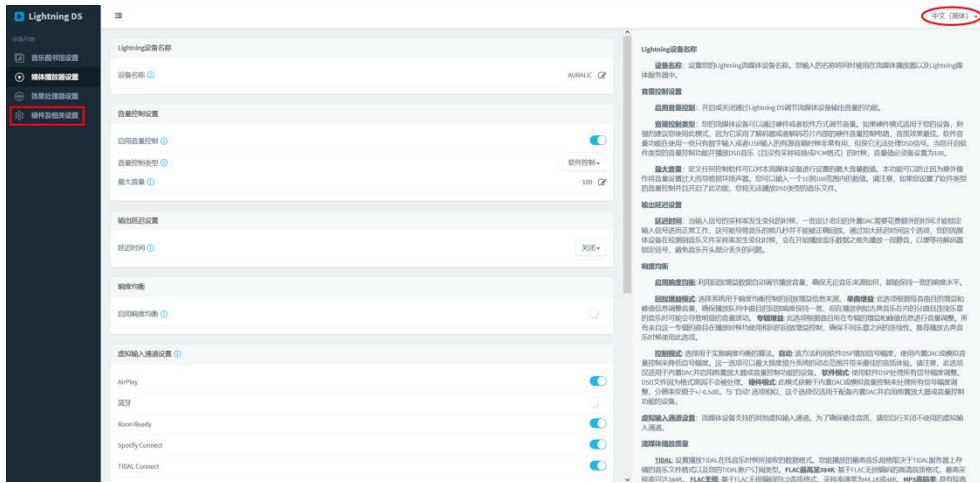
Lightning DS

设备功能

音乐图书馆设置

媒体播放器设置

效果处理器设置

硬件及相关设置

中文（简体）

Lightning设备名称

设备名称

AURALIC

音量控制设置

启用音量控制

音量控制类型

软件控制

最大音量

100

输出延迟设置

延迟时间

关闭

响度均衡

启用响度均衡

虚拟输入通道设置

AirPlay

蓝牙

Roon Ready

Spotify Connect

TIDAL Connect

Lightning设备名称

设备名称：设置您的Lightning流媒体设备名称。您输入的名称将同时被用在流媒体播放器以及Lightning媒体服务器中。

音量控制设置

启用音量控制：开启或关闭利用Lightning DS调节流媒体设备输出音量的功能。

音量控制类型：您的流媒体设备可以通过硬件或者软件方式调节音量。如果硬件模式适用于您的设备，则强烈建议您使用此模式，因为它采用了解码器或者解码芯片内部的硬件音量控制电路，音质效果最佳。软件音量功能在使用一些只有数字输入或者USB输入的有源音箱时将非常有用，但是它无法处理DSD信号。当您开启软件类型的音量控制功能并播放DSD音乐（而非有采样转换成PCM格式）的时候，音量调节将被设置为100。

最大音量：定义在应用控制软件可以对本流媒体设备进行设置的最大音量数值。本功能可以防止因为音外操作将音量设置过大而导致损坏音响器。您可以输入一个10到100范围内的数值。请注意，如果您设置了软件类型的音量控制并且开启了此功能，您将无法播放DSD类型的音乐文件。

输出延迟设置

延迟时间：当输入信号的采样率发生变化的时候，一些设计老旧的外置DAC需要花费额外的时间才能锁定输入信号进而正常工作，这可能导致音乐的前几秒钟不能被正确播放。通过加大延迟时间这个选项，您的流媒体设备在检测到音乐文件采样率发生变化时，会在开始播放音乐数据之前先播放一段静音，以便等待解码器锁定信号，避免音乐开头部分丢失的问题。

响度均衡

启用响度均衡：利用回放增益数据自动调节播放音量，确保无论音乐来源如何，都能保持一致的响度水平。

回放增益模式：选择系统用于响度均衡控制的回放增益信息来源。单曲增益 此选项根据每首曲目的增益和峰值信息调整音量，确保播放队列中曲目的回放响度保持一致，但在播放例如古典音乐在内的分曲目连续乐章的音乐时可能会导致明显的音量跳动。专辑增益 此选项根据曲目所在专辑的增益和峰值信息进行音量调整。所有来自这一专辑的曲目在播放时将均使用相同的回放增益数据，确保不同乐章之间的连续性，推荐播放古典音乐时候使用此选项。

控制模式：选择用于实施响度均衡的算法。自动 该方法利用软件DSP增加信号幅度，使用内置DAC或横向音量控制来降低信号幅度。这一选项可以最大限度提升系统的动态范围并带来最佳的音质体验。请注意，此选项仅适用于内置DAC并启用前置放大器或音量控制功能的设备。软件模式 使用软件DSP处理所有信号幅度调整。DSD文件因为格式原因不会被处理。硬件模式 此模式依赖于内置DAC或横向音量控制来处理所有信号幅度调整，分辨率受限于+/-0.5dB。与"自动"选项相似，这个选择仅适用于配备内置DAC并启用前置放大器或音量控制功能的设备。

虚拟输入通道设置：流媒体设备支持的其他虚拟输入通道。为了确保最佳音质，请您自行关闭不使用的虚拟输入通道。

流媒体播放质量

TIDAL: 设置播放TIDAL在线音乐时候所接收的数据格式。您能播放的最高音乐规格取决于TIDAL服务器上存储的音乐文件格式以及您的TIDAL账户订阅类型。FLAC最高至384K: 基于FLAC无损编解码的高清音质格式，最高采样率可达384K。FLAC无损: 基于FLAC无损编解码的CD音质格式，采样率通常为44.1K或48K。MP3高品质: 目前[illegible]